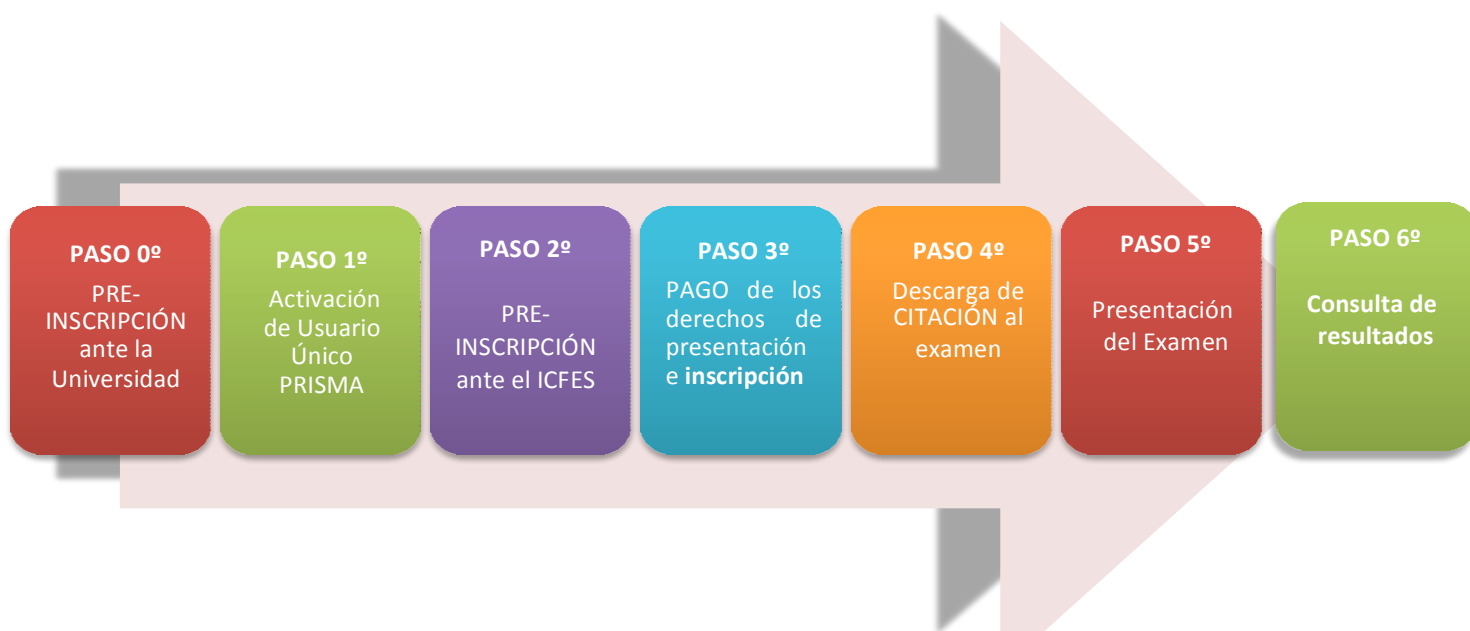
PASO 0º
PRE-INSCRIPCIÓN ante la Universidad

PASO 1º
Activación de Usuario Único PRISMA

PASO 2º
PRE-INSCRIPCIÓN ante el ICFES

PASO 3º
PAGO de los derechos de presentación e **inscripción**

PASO 4º
Descarga de CITACIÓN al examen

PASO 5º
Presentación del Examen

PASO 6º
**Consulta de resultados**